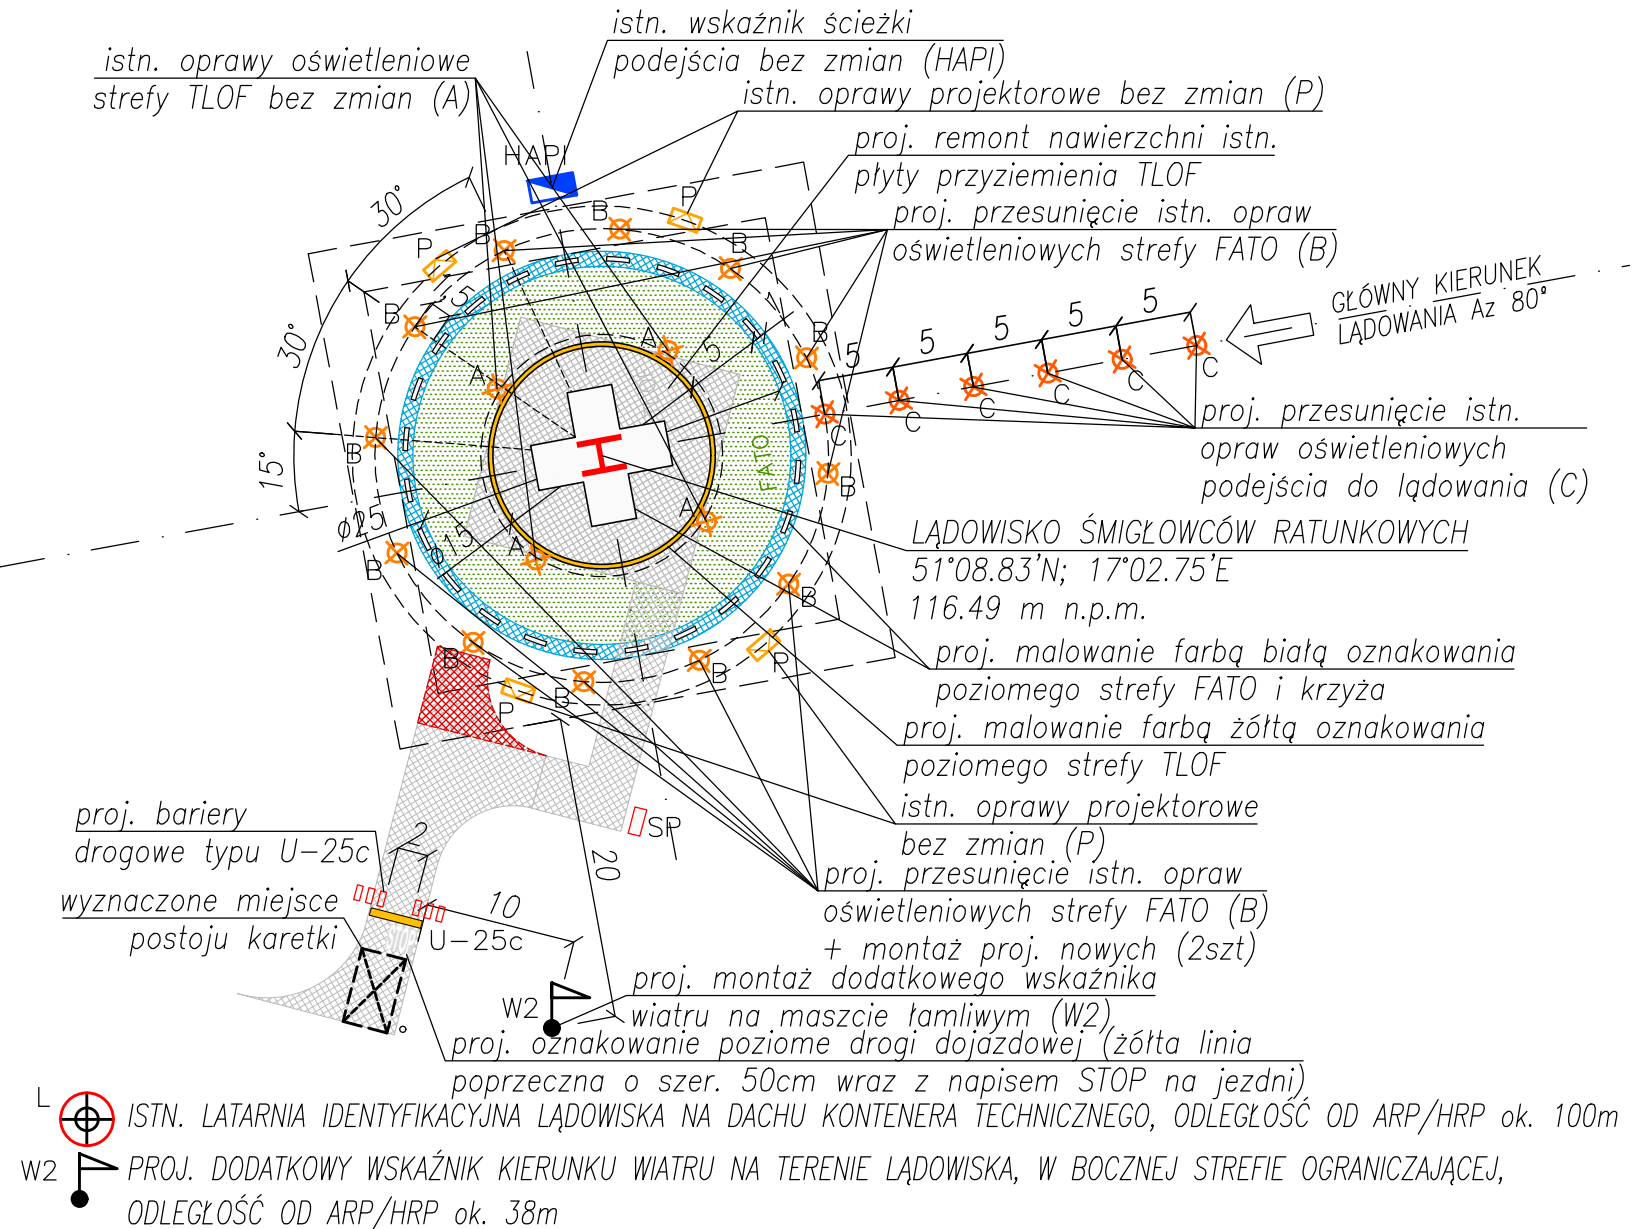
istn. wskaźnik ścieżki podejścia bez zmian (HAPI)

istn. oprawy oświetleniowe strefy TLOF bez zmian (A)

istn. oprawy projektorowe bez zmian (P)

proj. remont nawierzchni istn. płyty przyziemienia TLOF

proj. przesunięcie istn. opraw oświetleniowych strefy FATO (B)

GŁÓWNY KIERUNEK LĄDOWANIA Az 80°

HAPI

30°

30°

15°

P

B

B

B

A

A

A

A

B

B

B

P

P

B

B

B

B

B

P

B

C

C

C

C

C

C

5

5

5

5

5

5

5

FATO

H

ϕ25

ϕ15

proj. przesunięcie istn. opraw oświetleniowych podejścia do lądowania (C)

LĄDOWISKO ŚMIGŁOWCÓW RATUNKOWYCH
51°08.83'N; 17°02.75'E
116.49 m n.p.m.

proj. malowanie farbą białą oznakowania poziomego strefy FATO i krzyża

proj. malowanie farbą żółtą oznakowania poziomego strefy TLOF

istn. oprawy projektorowe bez zmian (P)

SP

proj. bariery drogowe typu U–25c

2

20

10

wyznaczone miejsce postoju karetki

U–25c

proj. przesunięcie istn. opraw oświetleniowych strefy FATO (B) + montaż proj. nowych (2szt)

W2

proj. montaż dodatkowego wskaźnika wiatru na maszcie łamliwym (W2)

proj. oznakowanie poziome drogi dojazdowej (żółta linia poprzeczna o szer. 50cm wraz z napisem STOP na jezdni)

L ISTN. LATARNIA IDENTYFIKACYJNA LĄDOWISKA NA DACHU KONTENERA TECHNICZNEGO, ODLEGŁOŚĆ OD ARP/HRP ok. 100m

W2 PROJ. DODATKOWY WSKAŹNIK KIERUNKU WIATRU NA TERENIE LĄDOWISKA, W BOCZNEJ STREFIE OGRANICZAJĄCEJ, ODLEGŁOŚĆ OD ARP/HRP ok. 38m